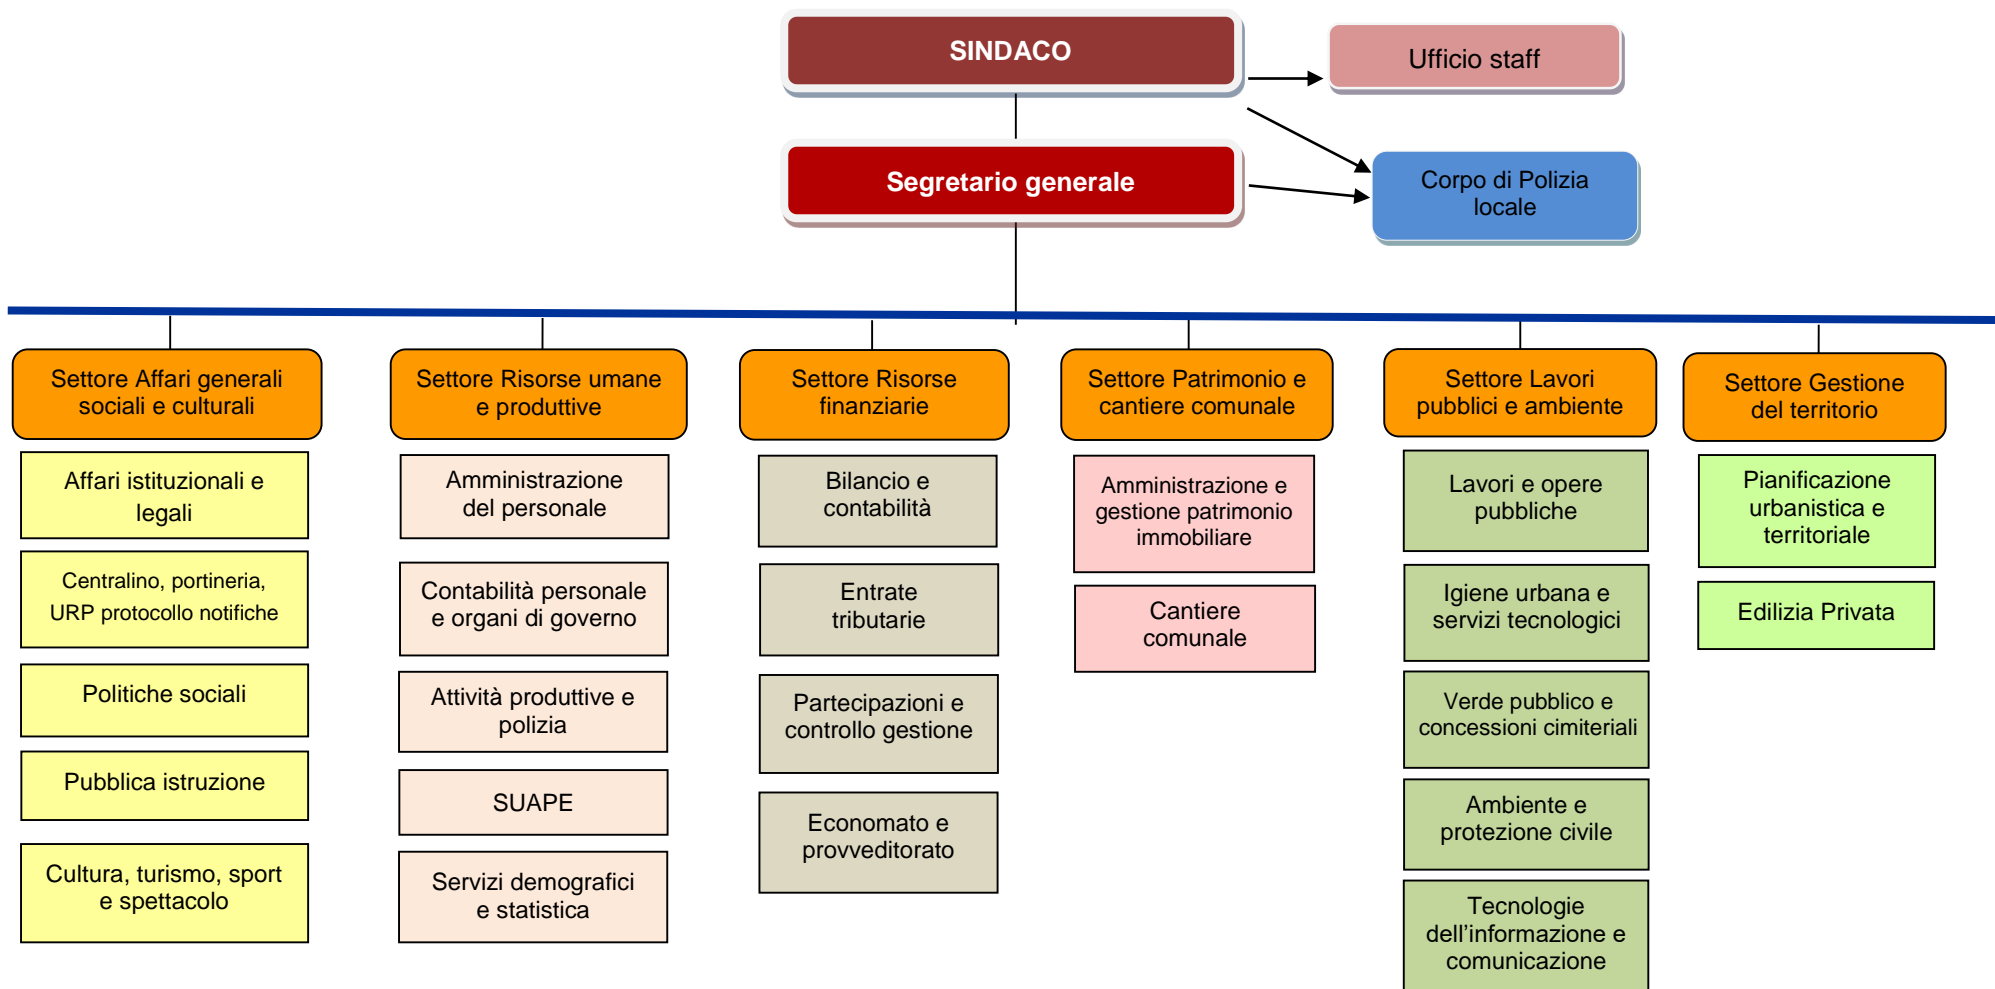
SINDACO

Ufficio staff

Segretario generale

Corpo di Polizia locale

Settore Affari generali sociali e culturali

Affari istituzionali e legali

Centralino, portineria, URP protocollo notifiche

Politiche sociali

Pubblica istruzione

Cultura, turismo, sport e spettacolo

Settore Risorse umane e produttive

Amministrazione del personale

Contabilità personale e organi di governo

Attività produttive e polizia

SUAPE

Servizi demografici e statistica

Settore Risorse finanziarie

Bilancio e contabilità

Entrate tributarie

Partecipazioni e controllo gestione

Economato e provveditorato

Settore Patrimonio e cantiere comunale

Amministrazione e gestione patrimonio immobiliare

Cantiere comunale

Settore Lavori pubblici e ambiente

Lavori e opere pubbliche

Igiene urbana e servizi tecnologici

Verde pubblico e concessioni cimiteriali

Ambiente e protezione civile

Tecnologie dell’informazione e comunicazione

Settore Gestione del territorio

Pianificazione urbanistica e territoriale

Edilizia Privata